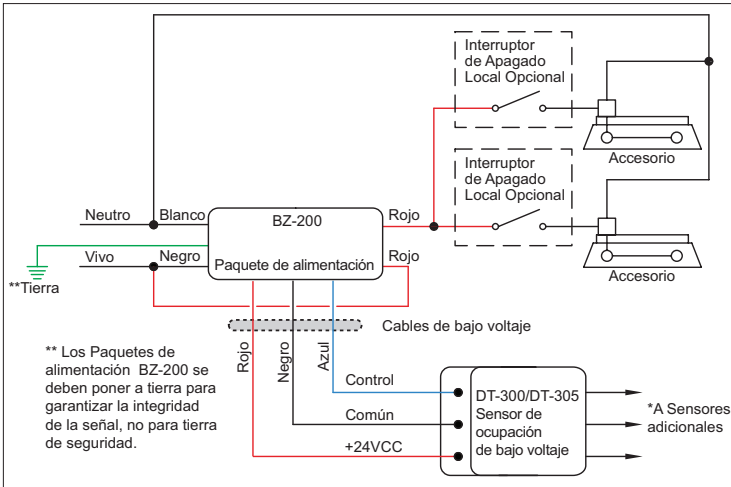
Interruptor de Apagado Local Opcional

Accesorio

Interruptor de Apagado Local Opcional

Neutro
Blanco
BZ-200
Rojo

Vivo
Negro
Paquete de alimentación
Rojo

Accesorio

**Tierra

Cables de bajo voltaje

** Los Paquetes de alimentación BZ-200 se deben poner a tierra para garantizar la integridad de la señal, no para tierra de seguridad.

Rojo
Negro
Azul

Control
Común
+24VCC

DT-300/DT-305
Sensor de ocupación de bajo voltaje

*A Sensores adicionales